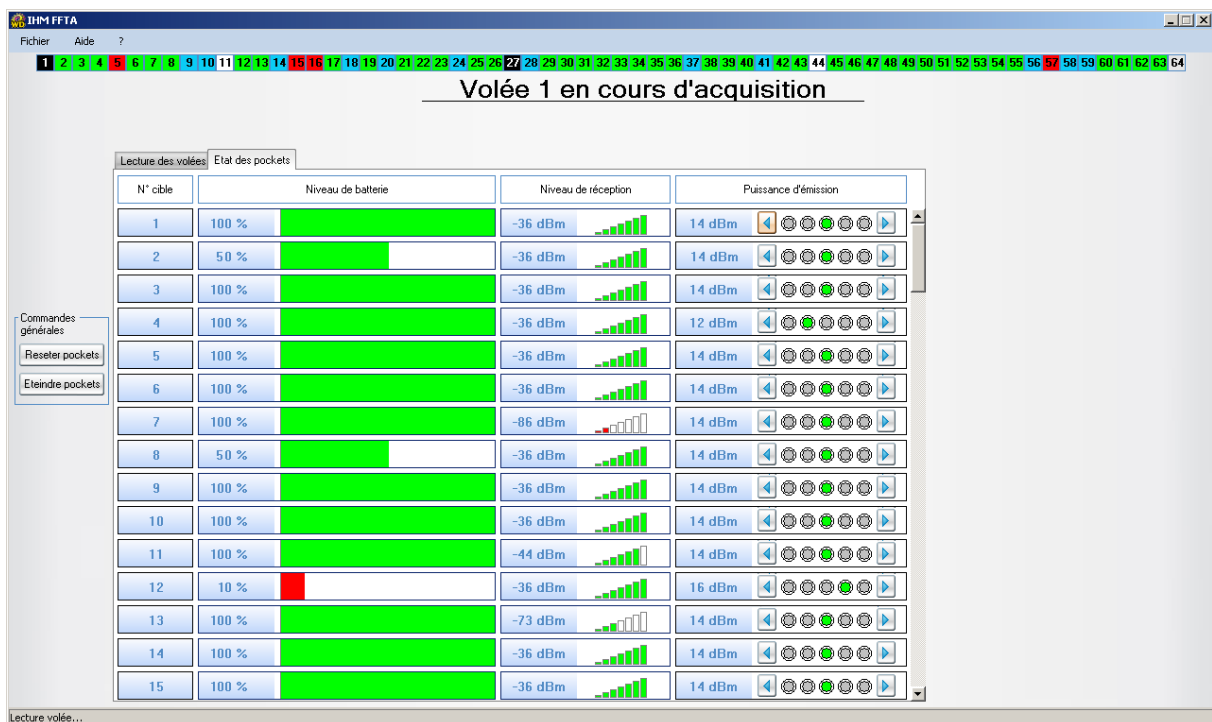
IHM FFTA

Fichier Aide ?

1 2 3 4 5 6 7 8 9 10 11 12 13 14 15 16 17 18 19 20 21 22 23 24 25 26 27 28 29 30 31 32 33 34 35 36 37 38 39 40 41 42 43 44 45 46 47 48 49 50 51 52 53 54 55 56 57 58 59 60 61 62 63 64

Volée 1 en cours d'acquisition

Lecture des volées | Etat des pockets

| N° cible | Niveau de batterie | Niveau de réception | Puissance d'émission |
|---|---|---|---|
| 1 | 100 % | -36 dBm | 14 dBm |
| 2 | 50 % | -36 dBm | 14 dBm |
| 3 | 100 % | -36 dBm | 14 dBm |
| 4 | 100 % | -36 dBm | 12 dBm |
| 5 | 100 % | -36 dBm | 14 dBm |
| 6 | 100 % | -36 dBm | 14 dBm |
| 7 | 100 % | -86 dBm | 14 dBm |
| 8 | 50 % | -36 dBm | 14 dBm |
| 9 | 100 % | -36 dBm | 14 dBm |
| 10 | 100 % | -36 dBm | 14 dBm |
| 11 | 100 % | -44 dBm | 14 dBm |
| 12 | 10 % | -36 dBm | 16 dBm |
| 13 | 100 % | -73 dBm | 14 dBm |
| 14 | 100 % | -36 dBm | 14 dBm |
| 15 | 100 % | -36 dBm | 14 dBm |

Commandes générales
Reseter pockets
Eteindre pockets

Lecture volée...